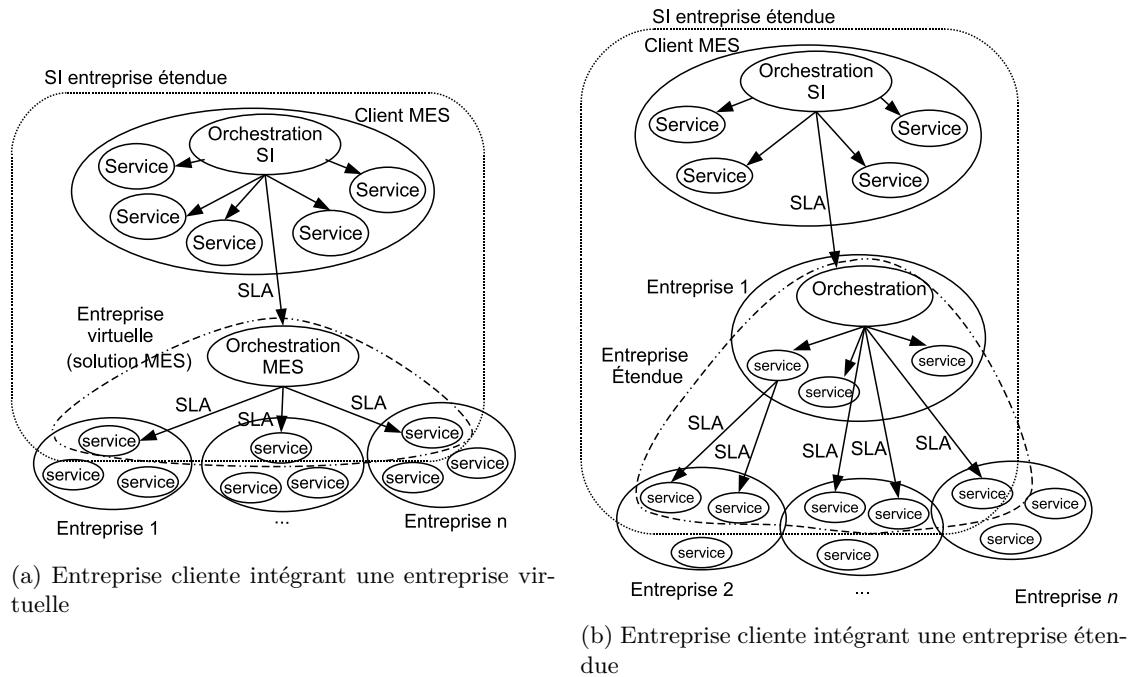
SI entreprise étendue

Client MES

Orchestration SI

Service

Service

Service

Service

Service

Service

SLA

Entreprise virtuelle (solution MES)

Orchestration MES

SLA

SLA

SLA

service

service

service

service

service

service

service

service

service

Entreprise 1

...

Entreprise n

(a) Entreprise cliente intégrant une entreprise virtuelle

SI entreprise étendue

Client MES

Orchestration SI

Service

Service

Service

Service

SLA

Entreprise 1

Orchestration

Entreprise Étendue

service

service

service

SLA

SLA

SLA

SLA

SLA

service

service

service

service

service

service

service

service

service

Entreprise 2

...

Entreprise $n$

(b) Entreprise cliente intégrant une entreprise étendue